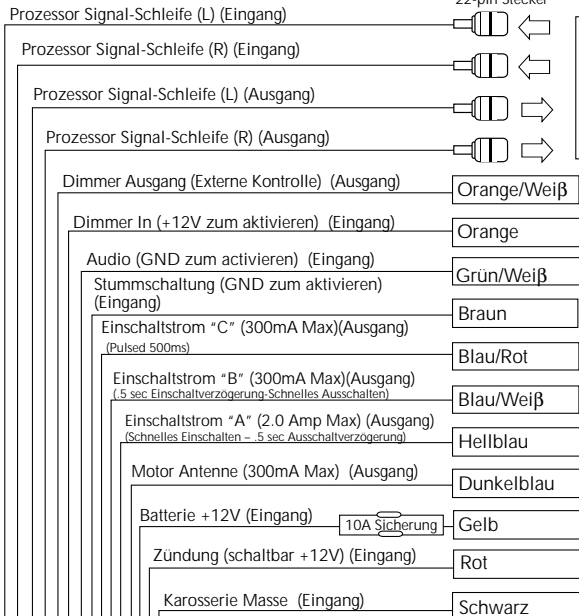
22-pin Stecker

Prozessor Signal-Schleife (L) (Eingang)

Prozessor Signal-Schleife (R) (Eingang)

Prozessor Signal-Schleife (L) (Ausgang)

Prozessor Signal-Schleife (R) (Ausgang)

Dimmer Ausgang (Externe Kontrolle) (Ausgang)

Orange/Weiβ

Dimmer In (+12V zum aktivieren) (Eingang)

Orange

Audio (GND zum activieren) (Eingang)

Grün/Weiβ

Stummschaltung (GND zum aktivieren) (Eingang)

Braun

Einschaltstrom "C" (300mA Max)(Ausgang)

(Pulsed 500ms)

Blau/Rot

Einschaltstrom "B" (300mA Max)(Ausgang)

(.5 sec Einschaltverzögerung-Schnelles Ausschalten)

Blau/Weiβ

Einschaltstrom "A" (2.0 Amp Max) (Ausgang)

(Schnelles Einschalten – .5 sec Ausschaltverzögerung)

Hellblau

Motor Antenne (300mA Max) (Ausgang)

Dunkelblau

Batterie +12V (Eingang)

10A Sicherung

Gelb

Zündung (schaltbar +12V) (Eingang)

Rot

Karosserie Masse (Eingang)

Schwarz